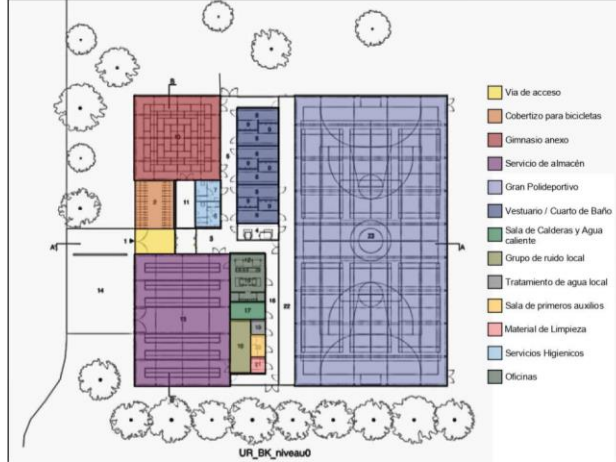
Via de acceso

Cobertizo para bicicletas

Gimnasio anexo

Servicio de almacén

Gran Polideportivo

Vestuario / Cuarto de Baño

Sala de Calderas y Agua caliente

Grupo de ruido local

Tratamiento de agua local

Sala de primeros auxilios

Material de Limpieza

Servicios Higienicos

Oficinas

A

A

1

2

5

11

13

14

16

17

22

23

UR_BK_niveau0